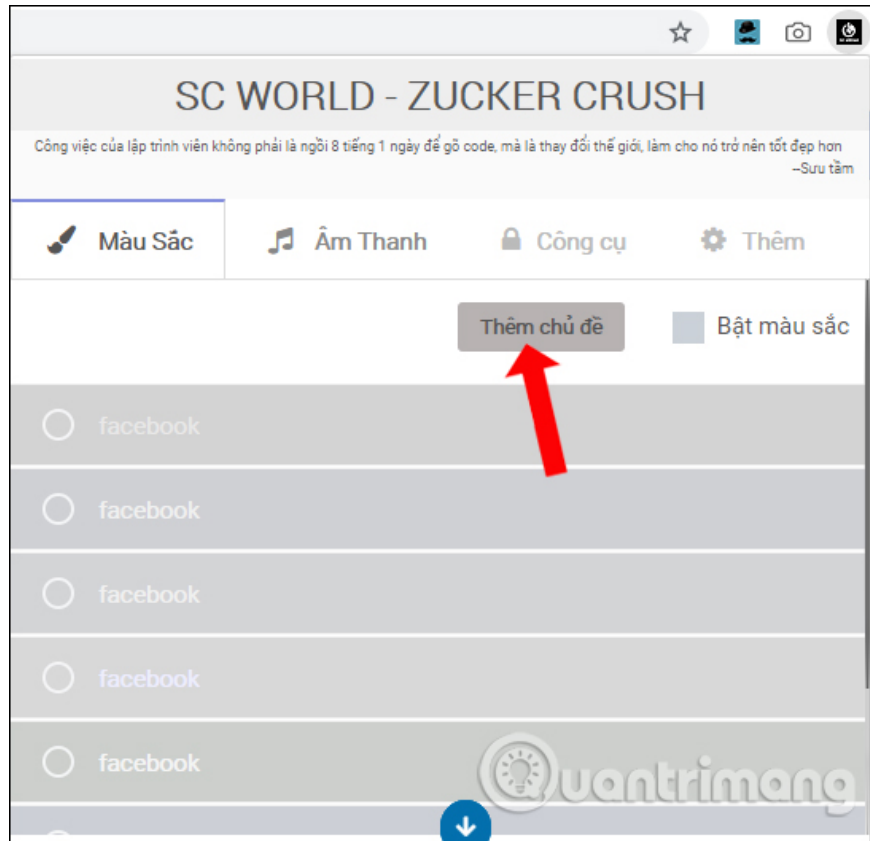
SC WORLD - ZUCKER CRUSH

Công việc của lập trình viên không phải là ngồi 8 tiếng 1 ngày để gõ code, mà là thay đổi thế giới, làm cho nó trở nên tốt đẹp hơn
--Sưu tầm

Màu Sắc
Âm Thanh
Công cụ
Thêm

Thêm chủ đề
Bật màu sắc

facebook
facebook
facebook
facebook
facebook

Quantrimang